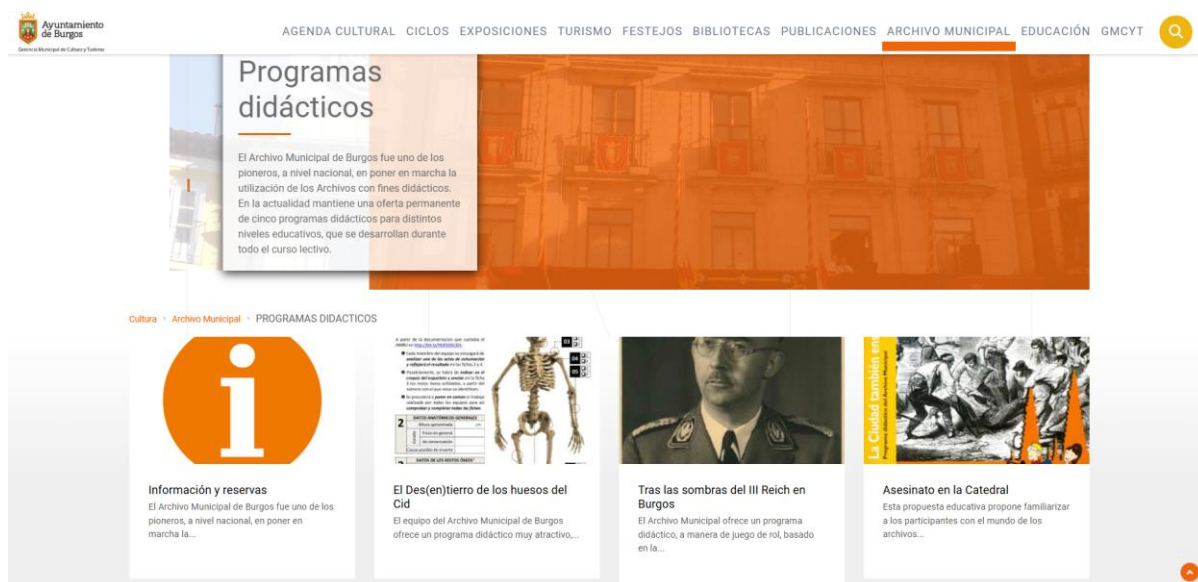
Ayuntamiento de Burgos
Gerencia Municipal de Cultura y Turismo

AGENDA CULTURAL CICLOS EXPOSICIONES TURISMO FESTEJOS BIBLIOTECAS PUBLICACIONES ARCHIVO MUNICIPAL EDUCACIÓN GMCYT

Programas didácticos

El Archivo Municipal de Burgos fue uno de los pioneros, a nivel nacional, en poner en marcha la utilización de los Archivos con fines didácticos. En la actualidad mantiene una oferta permanente de cinco programas didácticos para distintos niveles educativos, que se desarrollan durante todo el curso lectivo.

Cultura › Archivo Municipal › PROGRAMAS DIDACTICOS

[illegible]

La Ciudad también en...
Programa didáctico del Archivo Municipal

Información y reservas
El Archivo Municipal de Burgos fue uno de los pioneros, a nivel nacional, en poner en marcha la...

El Des(en)tierro de los huesos del Cid
El equipo del Archivo Municipal de Burgos ofrece un programa didáctico muy atractivo,...

Tras las sombras del III Reich en Burgos
El Archivo Municipal ofrece un programa didáctico, a manera de juego de rol, basado en la...

Asesinato en la Catedral
Esta propuesta educativa propone familiarizar a los participantes con el mundo de los archivos...